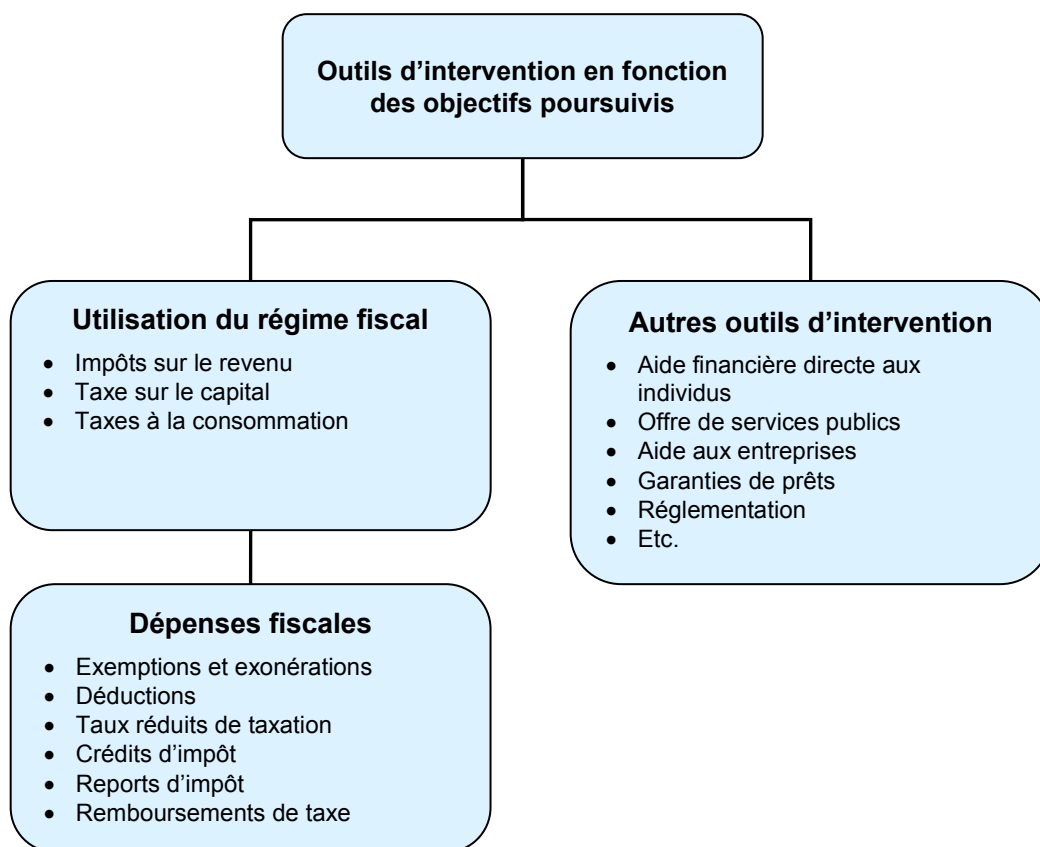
Outils d’intervention en fonction des objectifs poursuivis

Utilisation du régime fiscal

- Impôts sur le revenu
- Taxe sur le capital
- Taxes à la consommation

Autres outils d’intervention

- Aide financière directe aux individus
- Offre de services publics
- Aide aux entreprises
- Garanties de prêts
- Réglementation
- Etc.

Dépenses fiscales

- Exemptions et exonérations
- Déductions
- Taux réduits de taxation
- Crédits d’impôt
- Reports d’impôt
- Remboursements de taxe